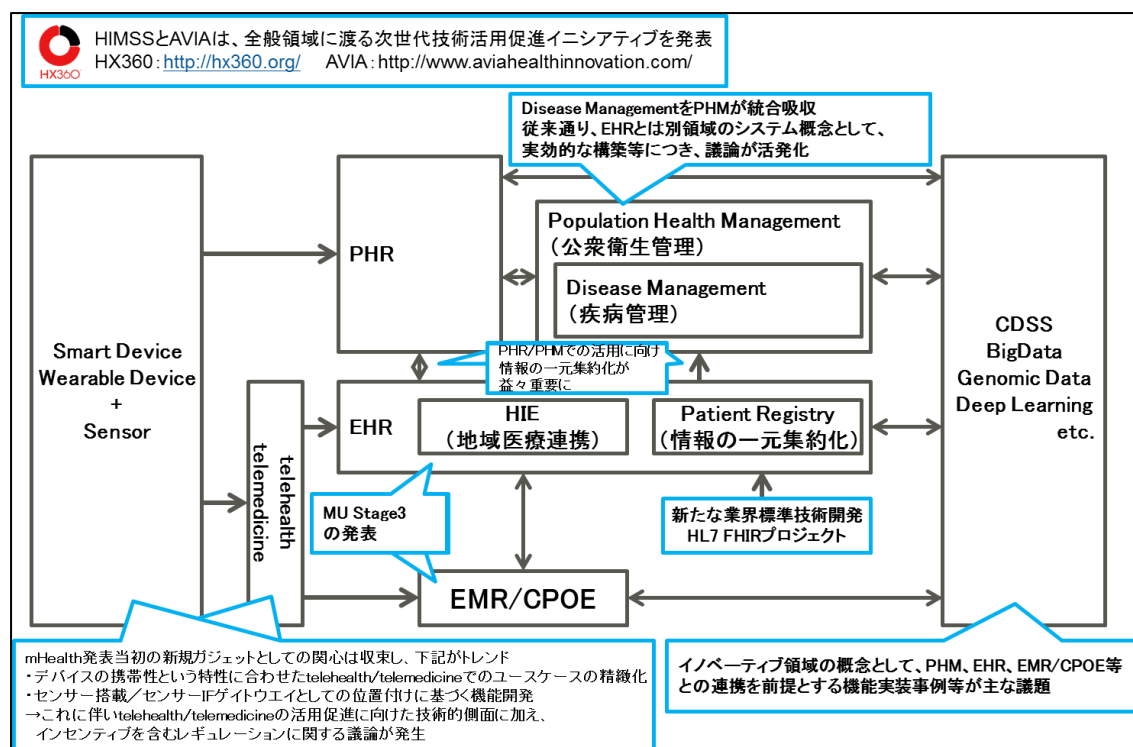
HX360

HIMSSとAVIAは、全般領域に渡る次世代技術活用促進イニシアティブを発表
HX360：http://hx360.org/　AVIA：http://www.aviahealthinnovation.com/

Disease ManagementをPHMが統合吸収
従来通り、EHRとは別領域のシステム概念として、実効的な構築等につき、議論が活発化

Smart Device
Wearable Device
+
Sensor

PHR

Population Health Management
（公衆衛生管理）

Disease Management
（疾病管理）

CDSS
BigData
Genomic Data
Deep Learning
etc.

PHR/PHMでの活用に向け情報の一元集約化が益々重要に

telehealth
telemedicine

EHR

HIE
（地域医療連携）

Patient Registry
（情報の一元集約化）

MU Stage3
の発表

新たな業界標準技術開発
HL7 FHIRプロジェクト

EMR/CPOE

mHealth発表当初の新規ガジェットとしての関心は収束し、下記がトレンド
・デバイスの携帯性という特性に合わせたtelehealth/telemedicineでのユースケースの精緻化
・センサー搭載／センサーIFゲイトウエイとしての位置付けに基づく機能開発
→これに伴いtelehealth/telemedicineの活用促進に向けた技術的側面に加え、インセンティブを含むレギュレーションに関する議論が発生

イノベーティブ領域の概念として、PHM、EHR、EMR/CPOE等との連携を前提とする機能実装事例等が主な議題